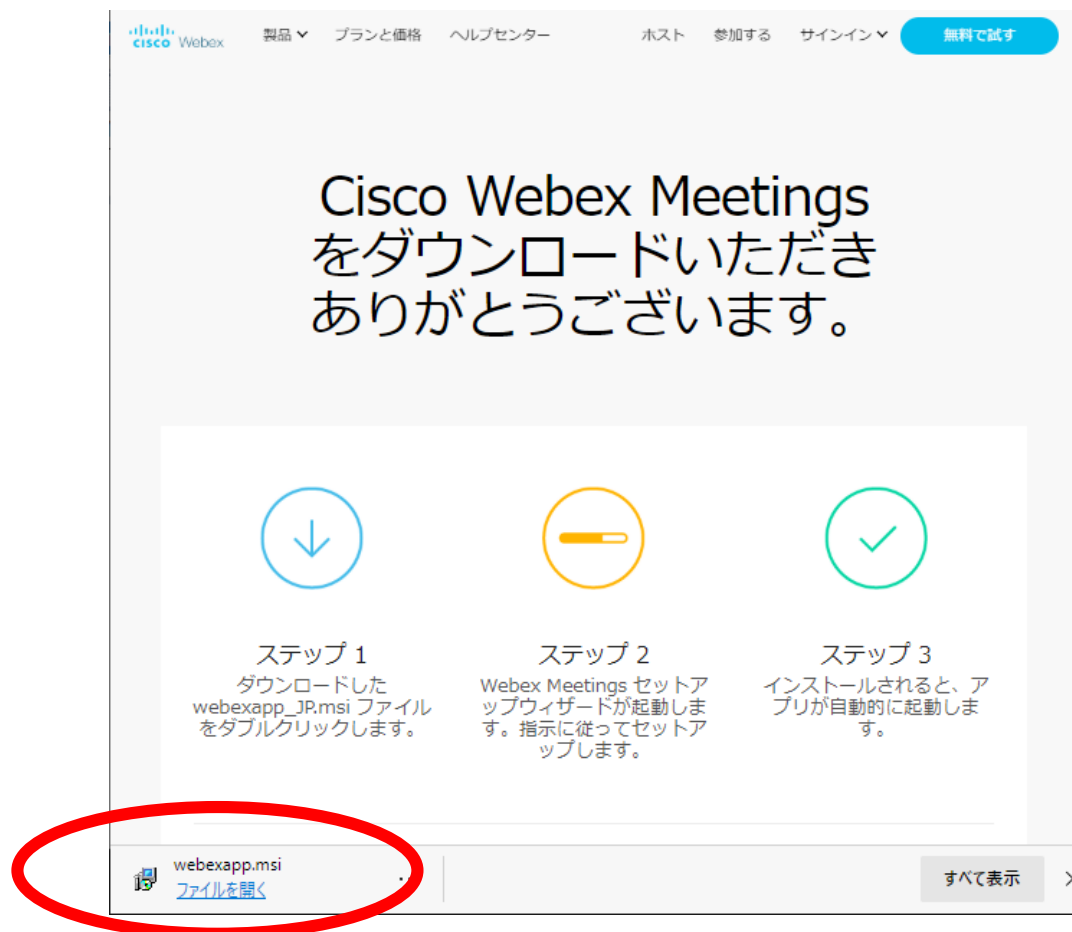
cisco Webex 製品 プランと価格 ヘルプセンター ホスト 参加する サインイン 無料で試す

Cisco Webex Meetings をダウンロードいただきありがとうございます。

ステップ 1
ダウンロードした webexapp_JP.msi ファイルをダブルクリックします。

ステップ 2
Webex Meetings セットアップウィザードが起動します。指示に従ってセットアップします。

ステップ 3
インストールされると、アプリが自動的に起動します。

webexapp.msi
ファイルを開く

すべて表示